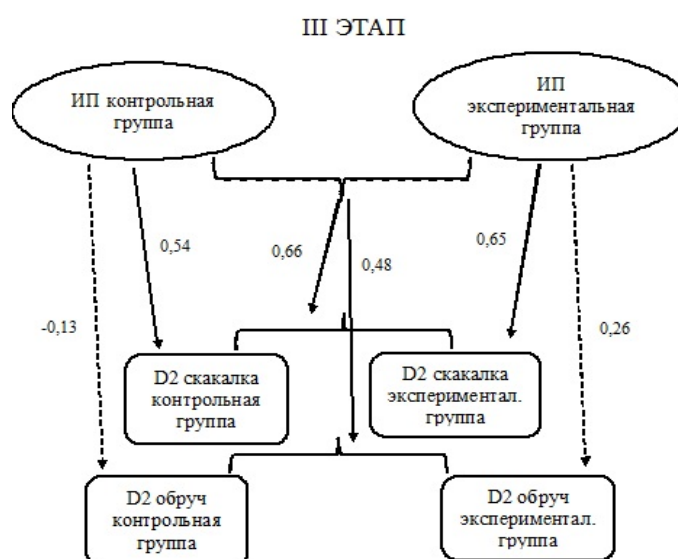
III ЭТАП

ИП контрольная группа

ИП экспериментальная группа

0,54

0,66

0,48

0,65

-0,13

0,26

D2 скакалка контрольная группа

D2 скакалка экспериментал. группа

D2 обруч контрольная группа

D2 обруч экспериментал. группа